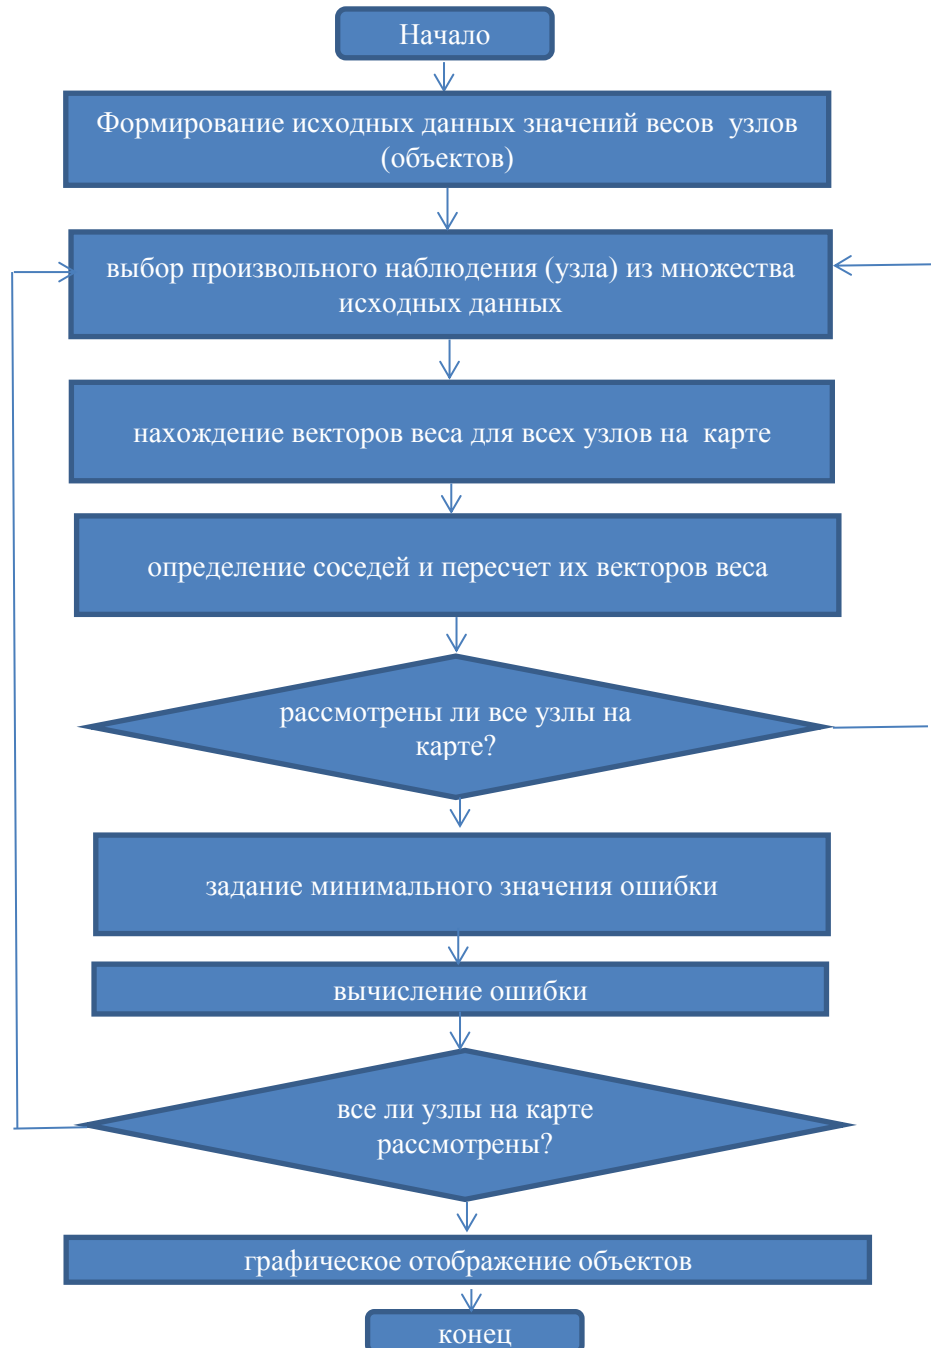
Начало

Формирование исходных данных значений весов узлов (объектов)

выбор произвольного наблюдения (узла) из множества исходных данных

нахождение векторов веса для всех узлов на карте

определение соседей и пересчет их векторов веса

рассмотрены ли все узлы на карте?

задание минимального значения ошибки

вычисление ошибки

все ли узлы на карте рассмотрены?

графическое отображение объектов

конец